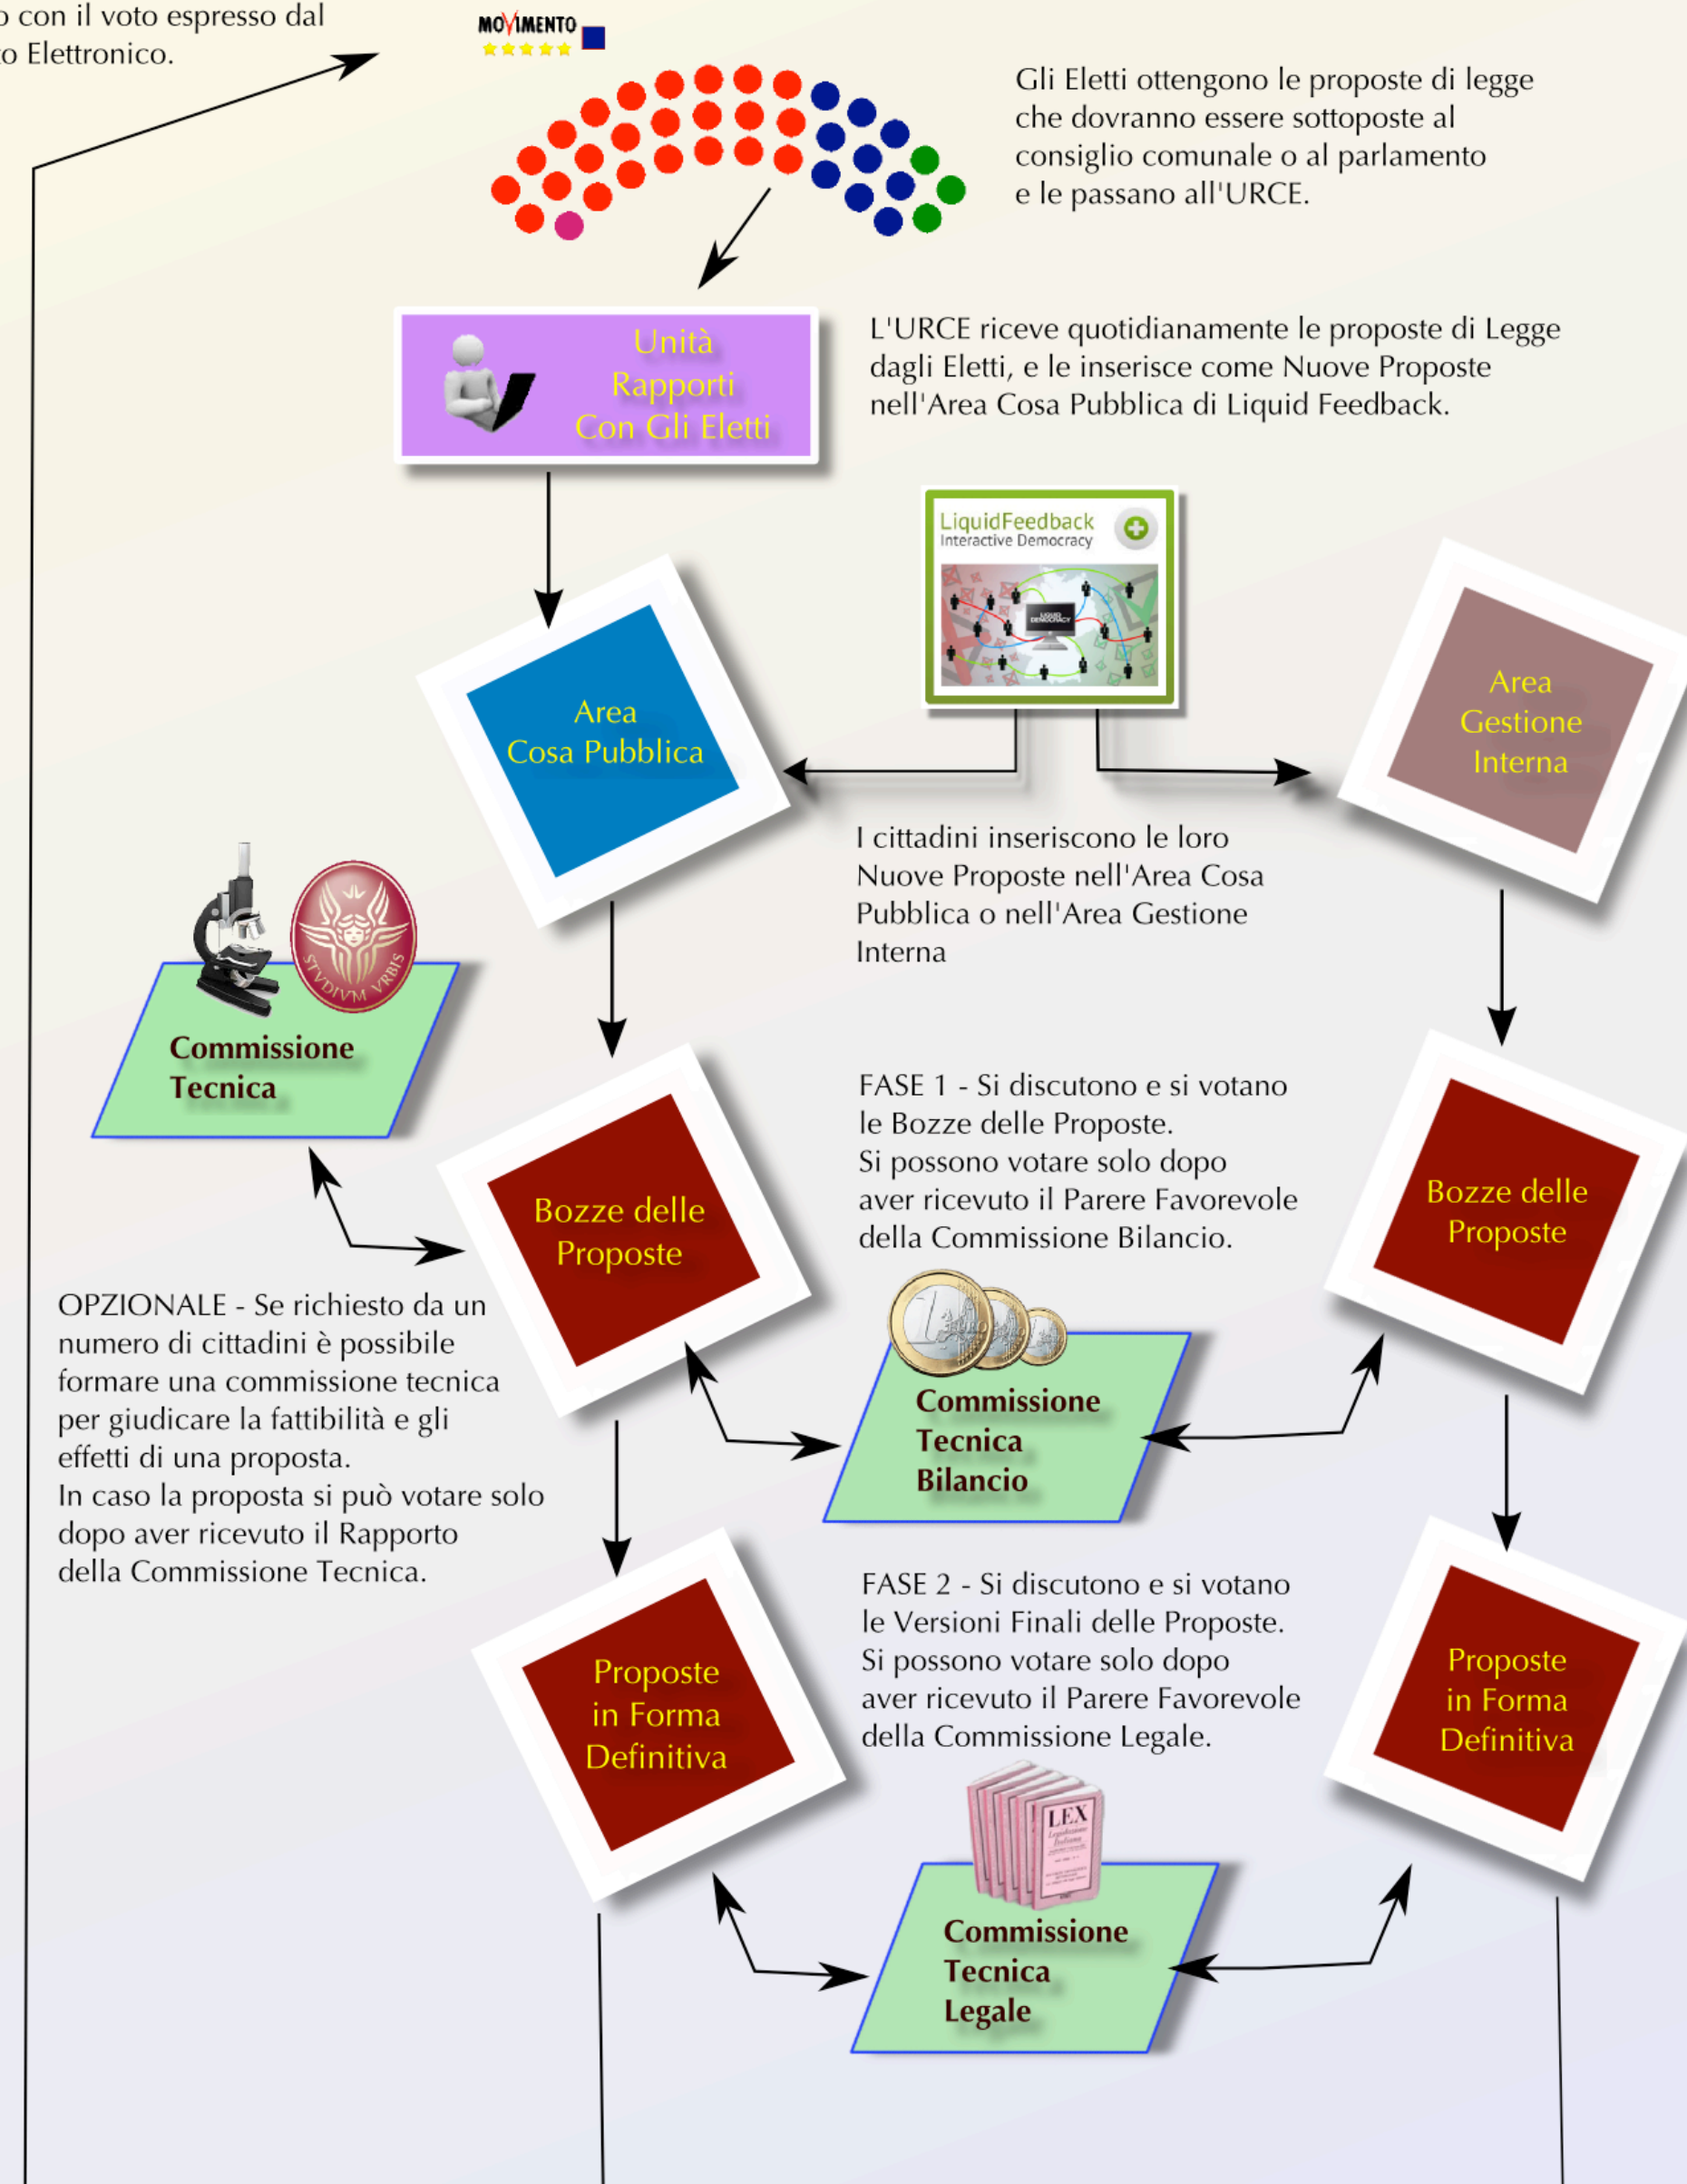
o con il voto espresso dal
o Elettronico.

MOVIMENTO

Gli Eletti ottengono le proposte di legge che dovranno essere sottoposte al consiglio comunale o al parlamento e le passano all'URCE.

Unità Rapporti Con Gli Eletti

L'URCE riceve quotidianamente le proposte di Legge dagli Eletti, e le inserisce come Nuove Proposte nell'Area Cosa Pubblica di Liquid Feedback.

LiquidFeedback
Interactive Democracy

Area Cosa Pubblica

Area Gestione Interna

I cittadini inseriscono le loro Nuove Proposte nell'Area Cosa Pubblica o nell'Area Gestione Interna

STVDIVM VRBIS

Commissione Tecnica

FASE 1 - Si discutono e si votano le Bozze delle Proposte.
Si possono votare solo dopo aver ricevuto il Parere Favorevole della Commissione Bilancio.

Bozze delle Proposte

Bozze delle Proposte

OPZIONALE - Se richiesto da un numero di cittadini è possibile formare una commissione tecnica per giudicare la fattibilità e gli effetti di una proposta.
In caso la proposta si può votare solo dopo aver ricevuto il Rapporto della Commissione Tecnica.

Commissione Tecnica Bilancio

FASE 2 - Si discutono e si votano le Versioni Finali delle Proposte.
Si possono votare solo dopo aver ricevuto il Parere Favorevole della Commissione Legale.

Proposte in Forma Definitiva

Proposte in Forma Definitiva

LEX

Commissione Tecnica Legale